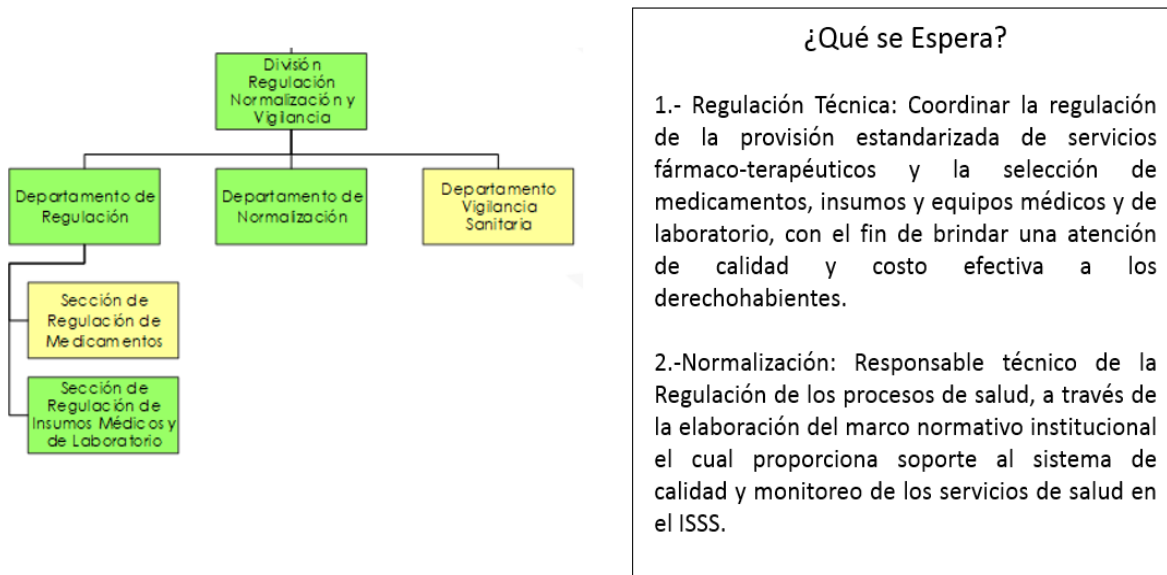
División Regulación Normalización y Vigilancia

Departamento de Regulación

Departamento de Normalización

Departamento Vigilancia Sanitaria

Sección de Regulación de Medicamentos

Sección de Regulación de Insumos Médicos y de Laboratorio

¿Qué se Espera?

1.- Regulación Técnica: Coordinar la regulación de la provisión estandarizada de servicios fármaco-terapéuticos y la selección de medicamentos, insumos y equipos médicos y de laboratorio, con el fin de brindar una atención de calidad y costo efectiva a los derechohabientes.

2.-Normalización: Responsable técnico de la Regulación de los procesos de salud, a través de la elaboración del marco normativo institucional el cual proporciona soporte al sistema de calidad y monitoreo de los servicios de salud en el ISSS.